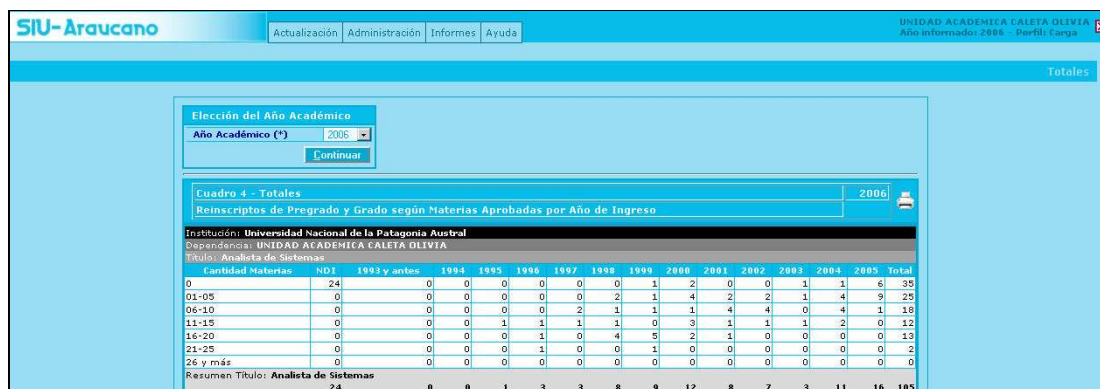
SIU-Araucano

Actualización | Administración | Informes | Ayuda

UNIDAD ACADEMICA CALETA OLIVIA
Año informado: 2006 - Perfil: Carga

Totales

Elección del Año Académico
Año Académico (*) 2006
Continuar

Cuadro 4 - Totales
2006
Reinscriptos de Pregrado y Grado según Materias Aprobadas por Año de Ingreso

Institución: Universidad Nacional de la Patagonia Austral
Dependencia: UNIDAD ACADEMICA CALETA OLIVIA
Título: Analista de Sistemas

| Cantidad Materias | NDI | 1993 y antes | 1994 | 1995 | 1996 | 1997 | 1998 | 1999 | 2000 | 2001 | 2002 | 2003 | 2004 | 2005 | Total |
|---|---|---|---|---|---|---|---|---|---|---|---|---|---|---|---|
| 0 | 24 | 0 | 0 | 0 | 0 | 0 | 0 | 1 | 2 | 0 | 0 | 1 | 1 | 6 | 35 |
| 01-05 | 0 | 0 | 0 | 0 | 0 | 0 | 2 | 1 | 4 | 2 | 2 | 1 | 4 | 9 | 25 |
| 06-10 | 0 | 0 | 0 | 0 | 0 | 2 | 1 | 1 | 1 | 4 | 4 | 0 | 4 | 1 | 18 |
| 11-15 | 0 | 0 | 0 | 1 | 1 | 1 | 1 | 0 | 3 | 1 | 1 | 1 | 2 | 0 | 12 |
| 16-20 | 0 | 0 | 0 | 0 | 1 | 0 | 4 | 5 | 2 | 1 | 0 | 0 | 0 | 0 | 13 |
| 21-25 | 0 | 0 | 0 | 0 | 1 | 0 | 0 | 1 | 0 | 0 | 0 | 0 | 0 | 0 | 2 |
| 26 y más | 0 | 0 | 0 | 0 | 0 | 0 | 0 | 0 | 0 | 0 | 0 | 0 | 0 | 0 | 0 |

Resumen Título: Analista de Sistemas
24 0 0 1 3 3 8 9 12 8 7 3 11 16 105